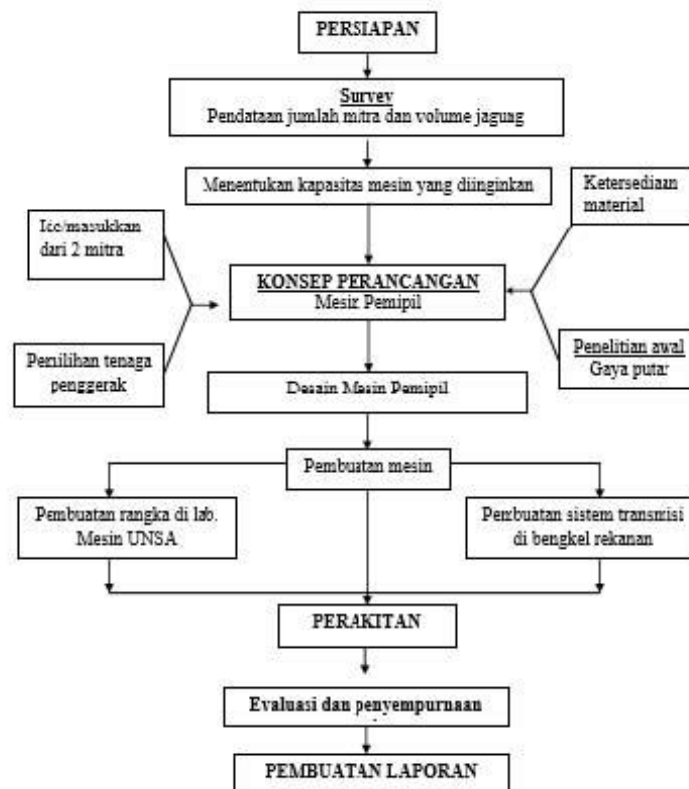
PERSIAPAN

Survey
Pendataan jumlah mitra dan volume jagung

Menentukan kapasitas mesin yang diinginkan

Ketersediaan material

Ide/masukkan dari 2 mitra

KONSEP PERANCANGAN
Mesin Pemipil

Pemilihan tenaga penggerak

Penelitian awal
Gaya putar

Desain Mesin Pemipil

Pembuatan mesin

Pembuatan rangka di lab. Mesin UNSA

Pembuatan sistem transmisi di bengkel rekanan

PERAKITAN

Evaluasi dan penyempurnaan

PEMBUATAN LAPORAN